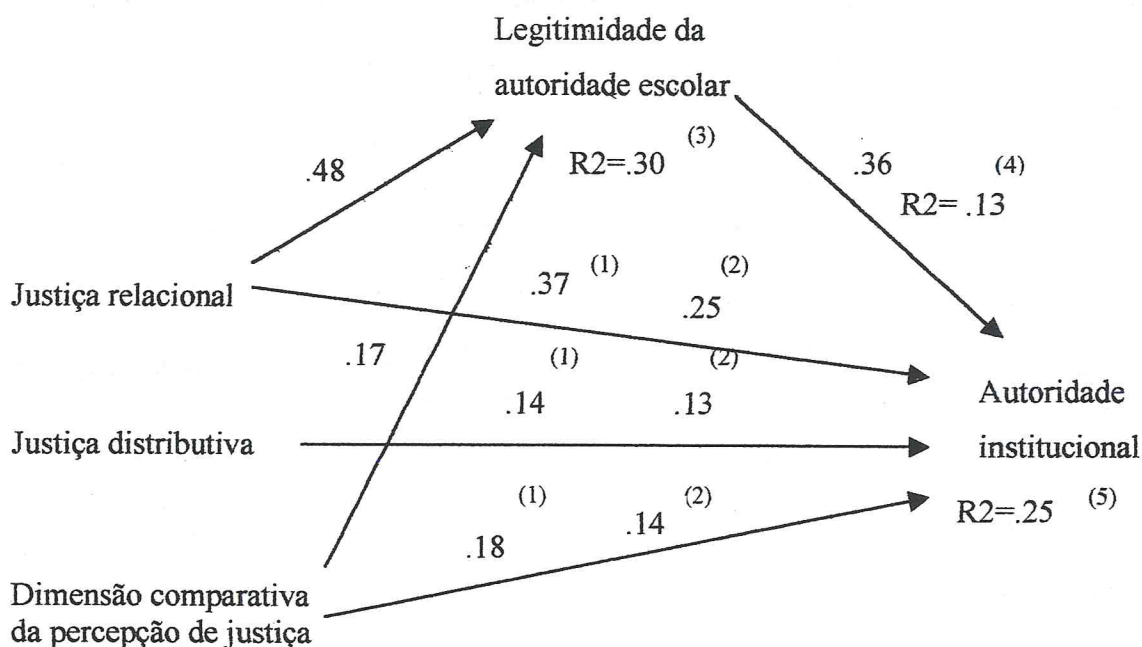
Legitimidade da autoridade escolar

.48

R2=.30 $^{(3)}$

.36 $^{(4)}$

R2= .13

Justiça relacional

.37 $^{(1)}$

$^{(2)}$ .25

.17

$^{(1)}$ .14

$^{(2)}$ .13

Autoridade institucional

Justiça distributiva

$^{(1)}$ .18

.14 $^{(2)}$

R2=.25 $^{(5)}$

Dimensão comparativa da percepção de justiça